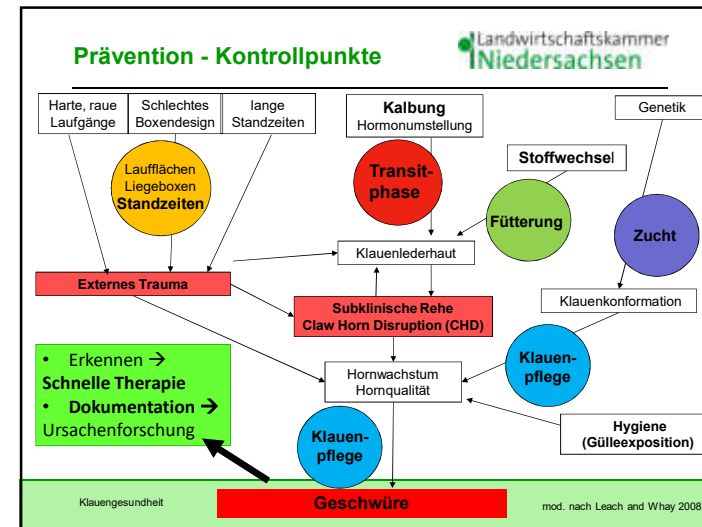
Prävention - Kontrollpunkte

Landwirtschaftskammer Niedersachsen

Harte, raue Laufgänge

Schlechtes Boxendesign

lange Standzeiten

Kalbung Hormonumstellung

Genetik

Laufflächen Liegeboxen Standzeiten

Transitphase

Stoffwechsel

Fütterung

Zucht

Klauenlederhaut

Externes Trauma

Subklinische Rehe Claw Horn Disruption (CHD)

Klauenkonformation

• Erkennen → Schnelle Therapie
• Dokumentation → Ursachenforschung

Hornwachstum Hornqualität

Klauenpflege

Klauenpflege

Hygiene (Gülleexposition)

Klauengesundheit

Geschwüre

mod. nach Leach and Whay 2008